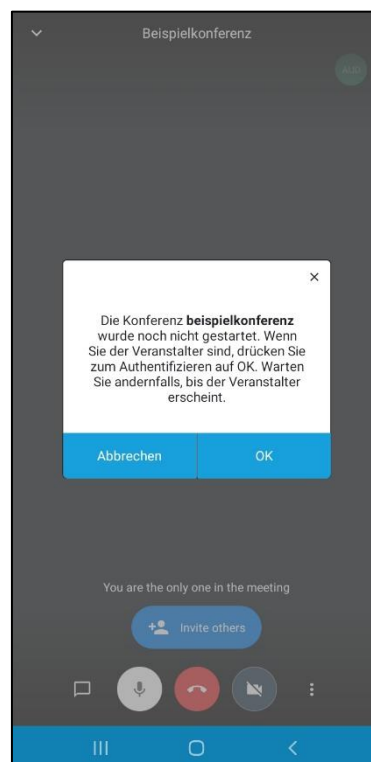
Beispielkonferenz

AUG

×

Die Konferenz **beispielkonferenz** wurde noch nicht gestartet. Wenn Sie der Veranstalter sind, drücken Sie zum Authentifizieren auf OK. Warten Sie andernfalls, bis der Veranstalter erscheint.

Abbrechen

OK

You are the only one in the meeting

Invite others